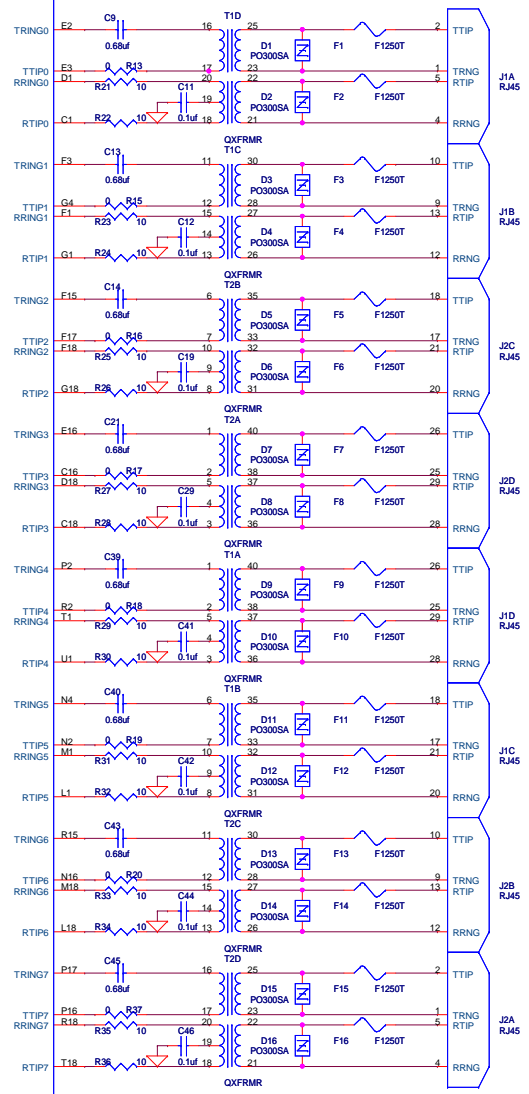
TRING0 E2 C9 0.68uf 16 T1D 25 2 TTIP
TTIP0 E3 0 R13 17 D1 PO300SA F1 F1250T 23 1 TRNG J1A RJ45
RRING0 D1 R21 10 20 22 5 RTIP
C11 19 D2 PO300SA F2 F1250T
RTIP0 C1 R22 10 0.1uf 18 21 4 RRNG
QXFRMR

TRING1 F3 C13 0.68uf 11 T1C 30 10 TTIP
TTIP1 G4 0 R15 12 D3 PO300SA F3 F1250T 28 9 TRNG J1B RJ45
RRING1 F1 R23 10 15 27 13 RTIP
C12 14 D4 PO300SA F4 F1250T
RTIP1 G1 R24 10 0.1uf 13 26 12 RRNG
QXFRMR

TRING2 F15 C14 0.68uf 6 T2B 35 18 TTIP
TTIP2 F17 0 R16 7 D5 PO300SA F5 F1250T 33 17 TRNG J2C RJ45
RRING2 F18 R25 10 10 32 21 RTIP
C19 9 D6 PO300SA F6 F1250T
RTIP2 G18 R26 10 0.1uf 8 31 20 RRNG
QXFRMR

TRING3 E16 C21 0.68uf 1 T2A 40 26 TTIP
TTIP3 C16 0 R17 2 D7 PO300SA F7 F1250T 38 25 TRNG J2D RJ45
RRING3 D18 R27 10 5 37 29 RTIP
C29 4 D8 PO300SA F8 F1250T
RTIP3 C18 R28 10 0.1uf 3 36 28 RRNG
QXFRMR

TRING4 P2 C39 0.68uf 1 T1A 40 26 TTIP
TTIP4 R2 0 R18 2 D9 PO300SA F9 F1250T 38 25 TRNG J1D RJ45
RRING4 T1 R29 10 5 37 29 RTIP
C41 4 D10 PO300SA F10 F1250T
RTIP4 U1 R30 10 0.1uf 3 36 28 RRNG
QXFRMR

TRING5 N4 C40 0.68uf 6 T1B 35 18 TTIP
TTIP5 N2 0 R19 7 D11 PO300SA F11 F1250T 33 17 TRNG J1C RJ45
RRING5 M1 R31 10 10 32 21 RTIP
C42 9 D12 PO300SA F12 F1250T
RTIP5 L1 R32 10 0.1uf 8 31 20 RRNG
QXFRMR

TRING6 R15 C43 0.68uf 11 T2C 30 10 TTIP
TTIP6 N16 0 R20 12 D13 PO300SA F13 F1250T 28 9 TRNG J2B RJ45
RRING6 M18 R33 10 15 27 13 RTIP
C44 14 D14 PO300SA F14 F1250T
RTIP6 L18 R34 10 0.1uf 13 26 12 RRNG
QXFRMR

TRING7 P17 C45 0.68uf 16 T2D 25 2 TTIP
TTIP7 P16 0 R37 17 D15 PO300SA F15 F1250T 23 1 TRNG J2A RJ45
RRING7 R18 R35 10 20 22 5 RTIP
C46 19 D16 PO300SA F16 F1250T
RTIP7 T18 R36 10 0.1uf 18 21 4 RRNG
QXFRMR